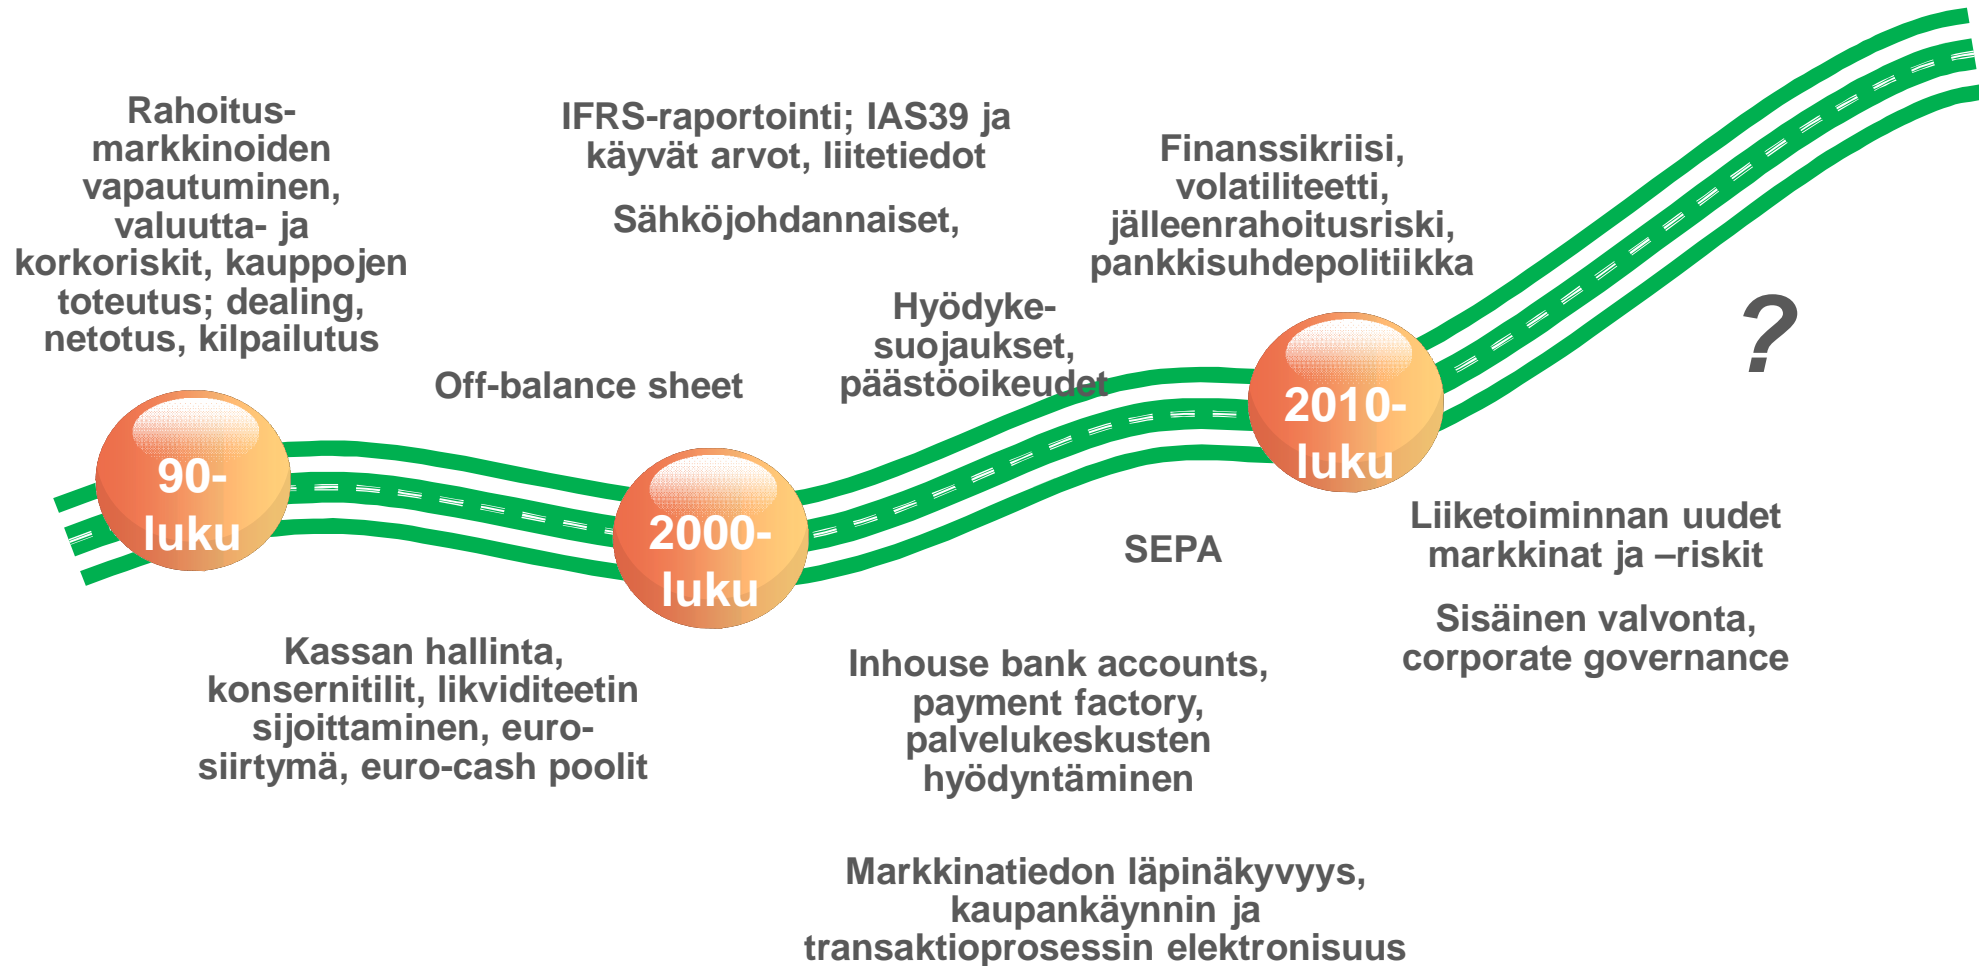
Rahoitusmarkkinoiden vapautuminen, valuutta- ja korkoriskit, kauppojen toteutus; dealing, netotus, kilpailutus

IFRS-raportointi; IAS39 ja käyvät arvot, liitetiedot

Sähköjohdannaiset,

Finanssikriisi, volatiliteetti, jälleenrahoitusriski, pankkisuhdepolitiikka

Hyödykesuojaukset, päästöoikeudet

Off-balance sheet

?

90-luku

2000-luku

2010-luku

SEPA

Liiketoiminnan uudet markkinat ja –riskit

Sisäinen valvonta, corporate governance

Kassan hallinta, konsernitilit, likviditeetin sijoittaminen, eurosiirtymä, euro-cash poolit

Inhouse bank accounts, payment factory, palvelukeskusten hyödyntäminen

Markkinatiedon läpinäkyvyys, kaupankäynnin ja transaktioprosessin elektronisuus